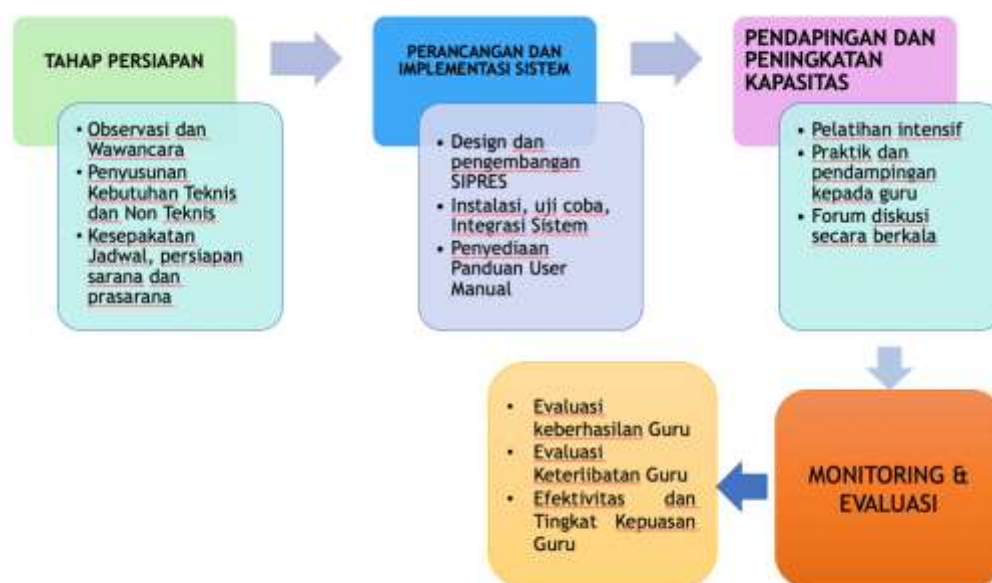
TAHAP PERSIAPAN

• Observasi dan Wawancara
• Penyusunan Kebutuhan Teknis dan Non Teknis
• Kesepakatan Jadwal, persiapan sarana dan prasarana

PERANCANGAN DAN IMPLEMENTASI SISTEM

• Design dan pengembangan SIPRES
• Instalasi, uji coba, Integrasi Sistem
• Penyediaan Panduan User Manual

PENDAPINGAN DAN PENINGKATAN KAPASITAS

• Pelatihan intensif
• Praktik dan pendampingan kepada guru
• Forum diskusi secara berkala

MONITORING & EVALUASI

• Evaluasi keberhasilan Guru
• Evaluasi Keterlibatan Guru
• Efektivitas dan Tingkat Kepuasan Guru